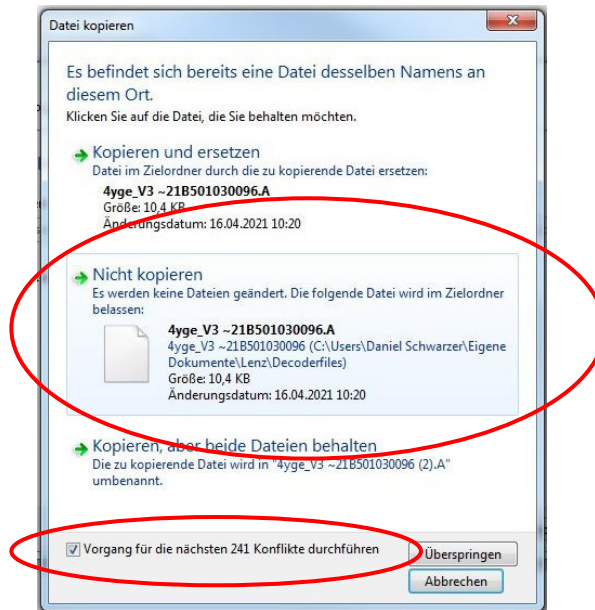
Datei kopieren

Es befindet sich bereits eine Datei desselben Namens an diesem Ort.

Klicken Sie auf die Datei, die Sie behalten möchten.

Kopieren und ersetzen

Datei im Zielordner durch die zu kopierende Datei ersetzen:

4yge_V3 ~21B501030096.A
Größe: 10,4 KB
Änderungsdatum: 16.04.2021 10:20

Nicht kopieren

Es werden keine Dateien geändert. Die folgende Datei wird im Zielordner belassen:

4yge_V3 ~21B501030096.A
4yge_V3 ~21B501030096 (C:\Users\Daniel Schwarzer\Eigene Dokumente\Lenz\Decoderfiles)
Größe: 10,4 KB
Änderungsdatum: 16.04.2021 10:20

Kopieren, aber beide Dateien behalten

Die zu kopierende Datei wird in "4yge_V3 ~21B501030096 (2).A" umbenannt.

Vorgang für die nächsten 241 Konflikte durchführen

Überspringen

Abbrechen